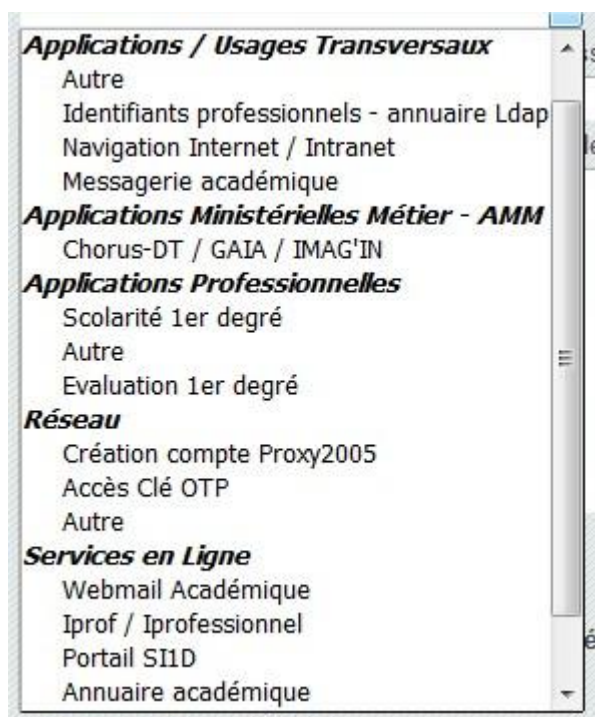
Applications / Usages Transversaux
Autre
Identifiants professionnels - annuaire Ldap
Navigation Internet / Intranet
Messagerie académique
Applications Ministérielles Métier - AMM
Chorus-DT / GAIA / IMAG'IN
Applications Professionnelles
Scolarité 1er degré
Autre
Evaluation 1er degré
Réseau
Création compte Proxy2005
Accès Clé OTP
Autre
Services en Ligne
Webmail Académique
Iprof / Iprofessionnel
Portail SI1D
Annuaire académique